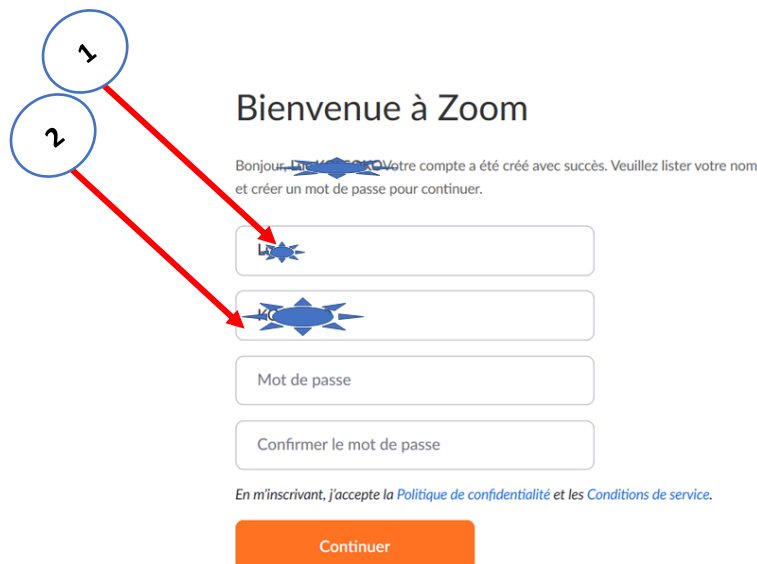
1

2

Bienvenue à Zoom

Bonjour, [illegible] Votre compte a été créé avec succès. Veuillez lister votre nom et créer un mot de passe pour continuer.

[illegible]

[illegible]

Mot de passe

Confirmer le mot de passe

En m'inscrivant, j'accepte la Politique de confidentialité et les Conditions de service.

Continuer